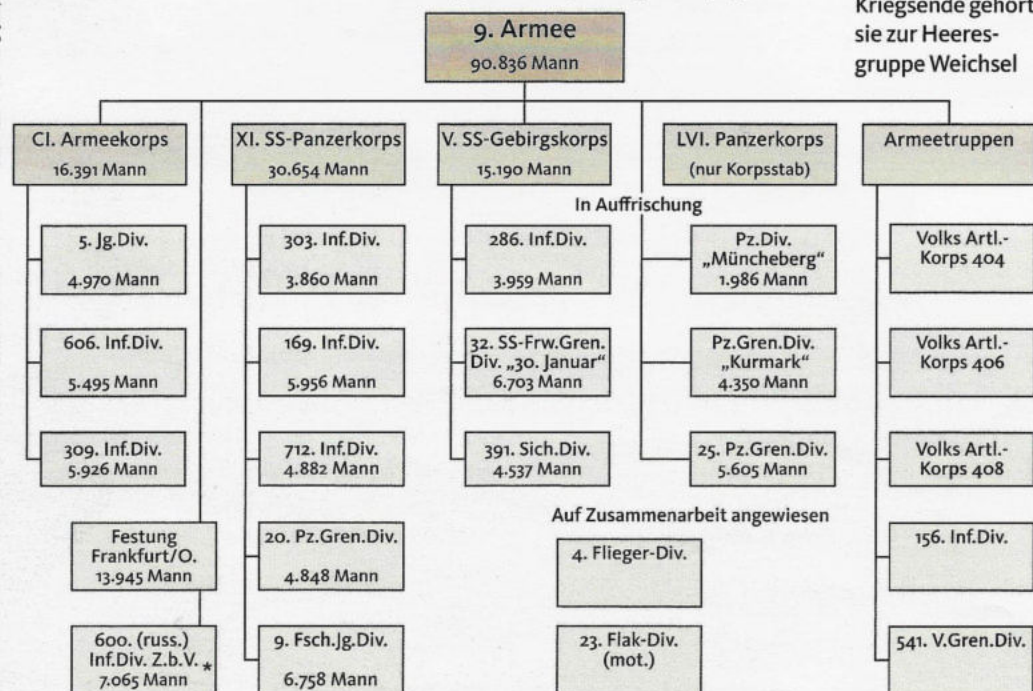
Kriegsende gehört sie zur Heeresgruppe Weichsel

9. Armee
90.836 Mann

CI. Armeekorps
16.391 Mann

5. Jg.Div.
4.970 Mann

606. Inf.Div.
5.495 Mann

309. Inf.Div.
5.926 Mann

Festung Frankfurt/O.
13.945 Mann

600. (russ.) Inf.Div. Z.b.V. *
7.065 Mann

XI. SS-Panzerkorps
30.654 Mann

303. Inf.Div.
3.860 Mann

169. Inf.Div.
5.956 Mann

712. Inf.Div.
4.882 Mann

20. Pz.Gren.Div.
4.848 Mann

9. Fsch.Jg.Div.
6.758 Mann

V. SS-Gebirgskorps
15.190 Mann

286. Inf.Div.
3.959 Mann

32. SS-Frw.Gren. Div. „30. Januar"
6.703 Mann

391. Sich.Div.
4.537 Mann

LVI. Panzerkorps
(nur Korpsstab)

In Auffrischung

Pz.Div. „Müncheberg"
1.986 Mann

Pz.Gren.Div. „Kurmark"
4.350 Mann

25. Pz.Gren.Div.
5.605 Mann

Auf Zusammenarbeit angewiesen

4. Flieger-Div.

23. Flak-Div. (mot.)

Armeetruppen

Volks Artl.-Korps 404

Volks Artl.-Korps 406

Volks Artl.-Korps 408

156. Inf.Div.

541. V.Gren.Div.